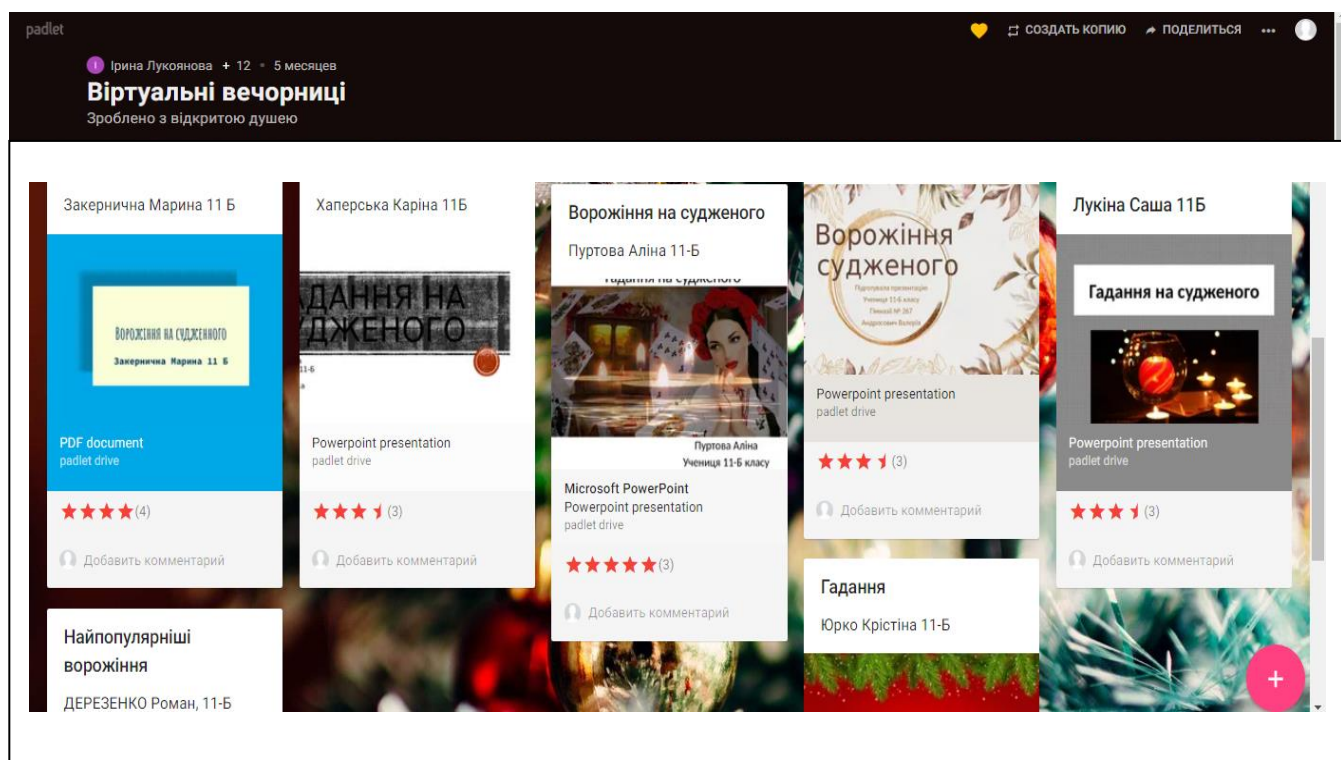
padlet

СОЗДАТЬ КОПИЮ   ПОДЕЛИТЬСЯ   ...

I Ірина Лукоянова + 12 • 5 месяцев
Віртуальні вечорниці
Зроблено з відкритою душею

Закернична Марина 11 Б

ВОРОЖІННЯ НА СУДЖЕНОГО
Закернична Марина 11 Б

PDF document
padlet drive
(4)
Добавить комментарий

Найпопулярніші ворожіння
ДЕРЕЗЕНКО Роман, 11-Б

Хаперська Каріна 11Б

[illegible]АДАННЯ НА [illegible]ДЖЕНОГО
11-Б

Powerpoint presentation
padlet drive
(3)
Добавить комментарий

Ворожіння на судженого
Пуртова Аліна 11-Б

Гадання на судженого
Пуртова Аліна
Учениця 11-б класу

Microsoft PowerPoint
Powerpoint presentation
padlet drive
(3)
Добавить комментарий

Ворожіння судженого
Підготувала презентацію
Учениця 11-б класу
Ліцею № 267
Андросович Валерія

Powerpoint presentation
padlet drive
(3)
Добавить комментарий

Гадання
Юрко Крістіна 11-Б

Лукіна Саша 11Б

Гадання на судженого

Powerpoint presentation
padlet drive
(3)
Добавить комментарий

+